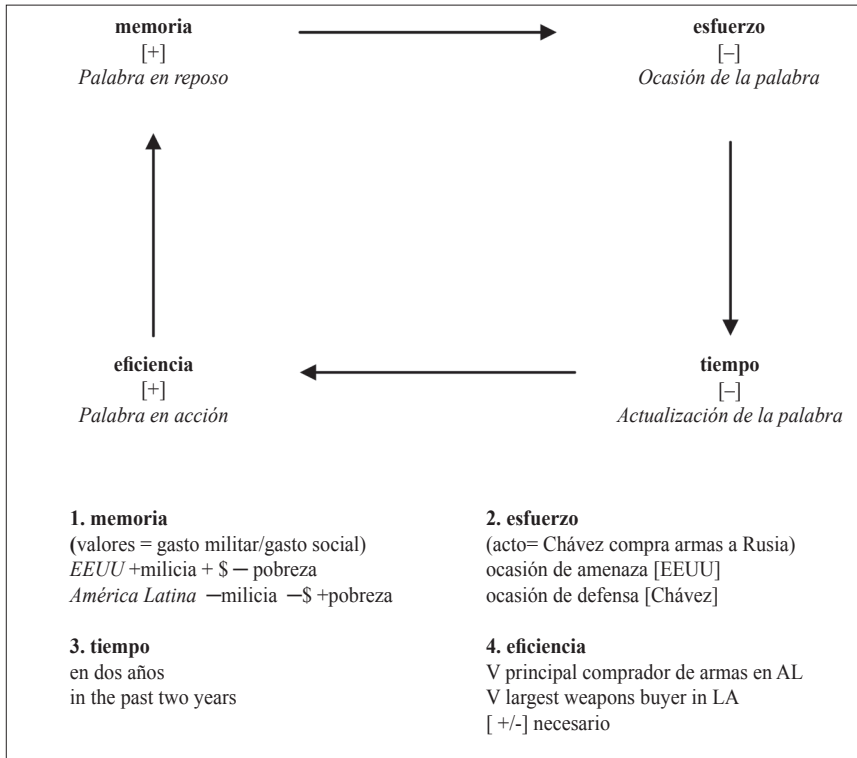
**memoria**
[+]
*Palabra en reposo*

**esfuerzo**
[–]
*Ocasión de la palabra*

**eficiencia**
[+]
*Palabra en acción*

**tiempo**
[–]
*Actualización de la palabra*

**1. memoria**
(valores = gasto militar/gasto social)
*EEUU* +milicia + \$ ─ pobreza
*América Latina* ─milicia ─\$ +pobreza

**2. esfuerzo**
(acto= Chávez compra armas a Rusia)
ocasión de amenaza [EEUU]
ocasión de defensa [Chávez]

**3. tiempo**
en dos años
in the past two years

**4. eficiencia**
V principal comprador de armas en AL
V largest weapons buyer in LA
[ +/-] necesario